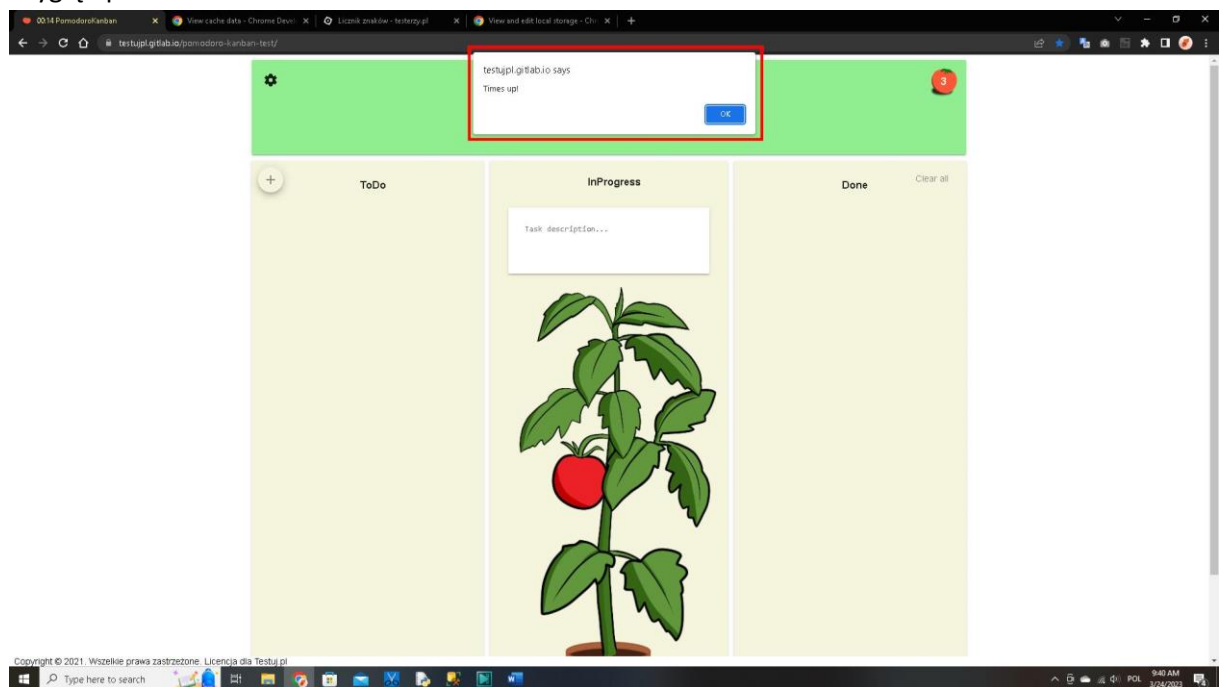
00:14 PomodoroKanban
View cache data - Chrome Devel
Licznik znaków - testerzy.pl
View and edit local storage - Chr
testujpl.gitlab.io/pomodoro-kanban-test/

testujpl.gitlab.io says
Times up!
OK

3

+
ToDo
InProgress
Done
Clear all

Task description...

Copyright © 2021. Wszelkie prawa zastrzeżone. Licencja dla Testuj.pl

Type here to search
POL
9:40 AM
3/24/2023